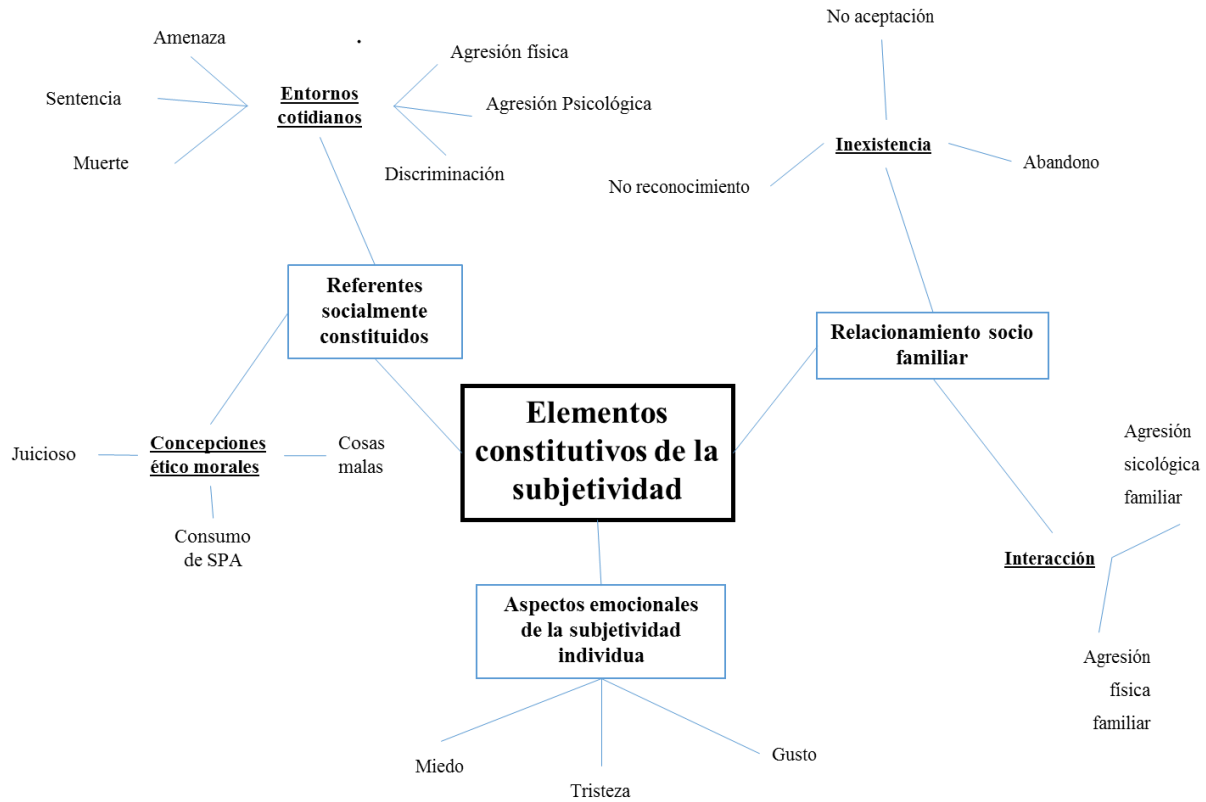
Amenaza

Sentencia

Muerte

Entornos cotidianos

Agresión física

Agresión Psicológica

Discriminación

No aceptación

Inexistencia

No reconocimiento

Abandono

Referentes socialmente constituidos

Relacionamiento socio familiar

Elementos constitutivos de la subjetividad

Juicioso

Concepciones ético morales

Cosas malas

Consumo de SPA

Agresión sicológica familiar

Interacción

Agresión física familiar

Aspectos emocionales de la subjetividad individua

Miedo

Tristeza

Gusto